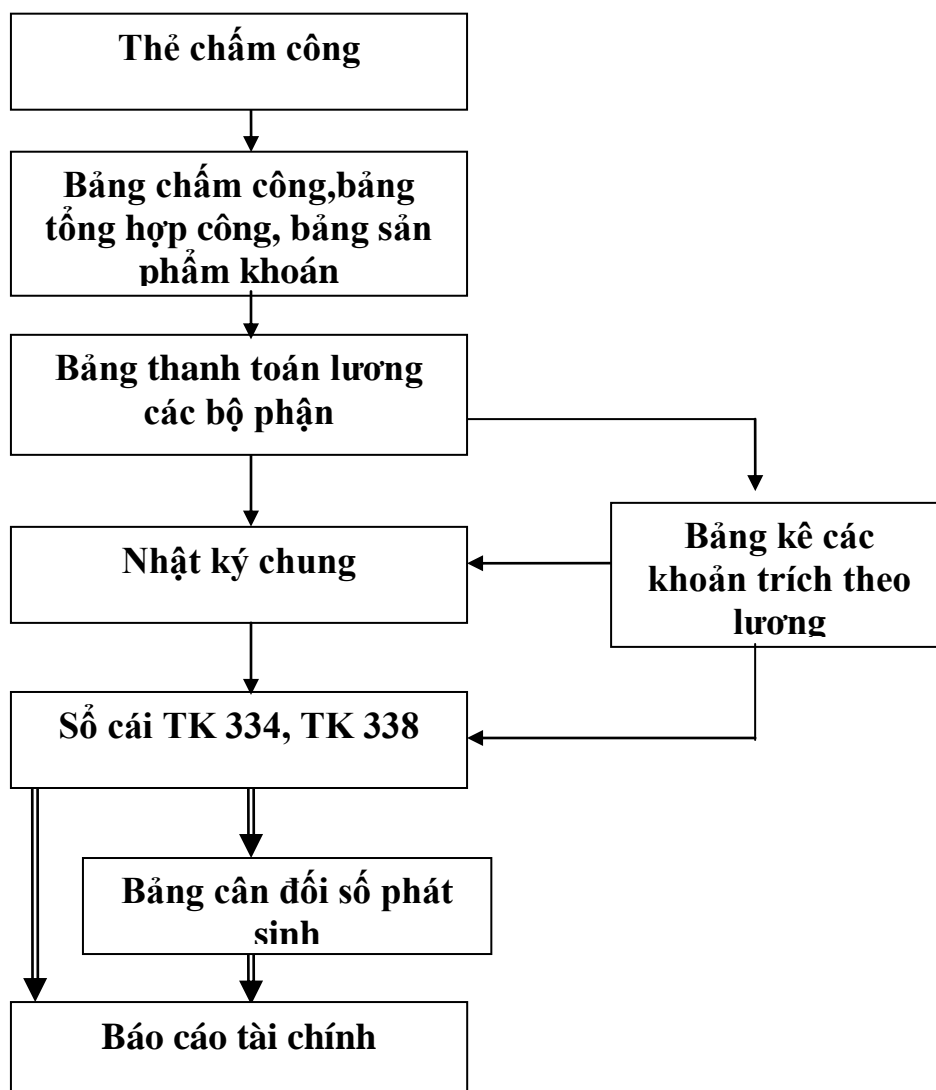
Thẻ chấm công

Bảng chấm công,bảng tổng hợp công, bảng sản phẩm khoán

Bảng thanh toán lương các bộ phận

Bảng kê các khoản trích theo lương

Nhật ký chung

Sổ cái TK 334, TK 338

Bảng cân đối số phát sinh

Báo cáo tài chính